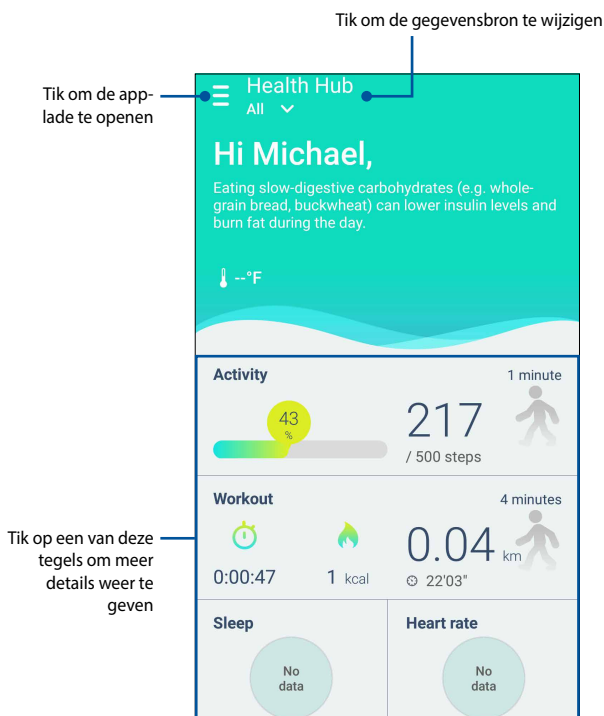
Tik om de gegevensbron te wijzigen

Tik om de applade te openen

Health Hub
All

Hi Michael,

Eating slow-digestive carbohydrates (e.g. whole-grain bread, buckwheat) can lower insulin levels and burn fat during the day.

--°F

Activity

1 minute

43 %

217
/ 500 steps

Workout

4 minutes

0:00:47

1 kcal

0.04 km
22'03"

Tik op een van deze tegels om meer details weer te geven

Sleep

No data

Heart rate

No data